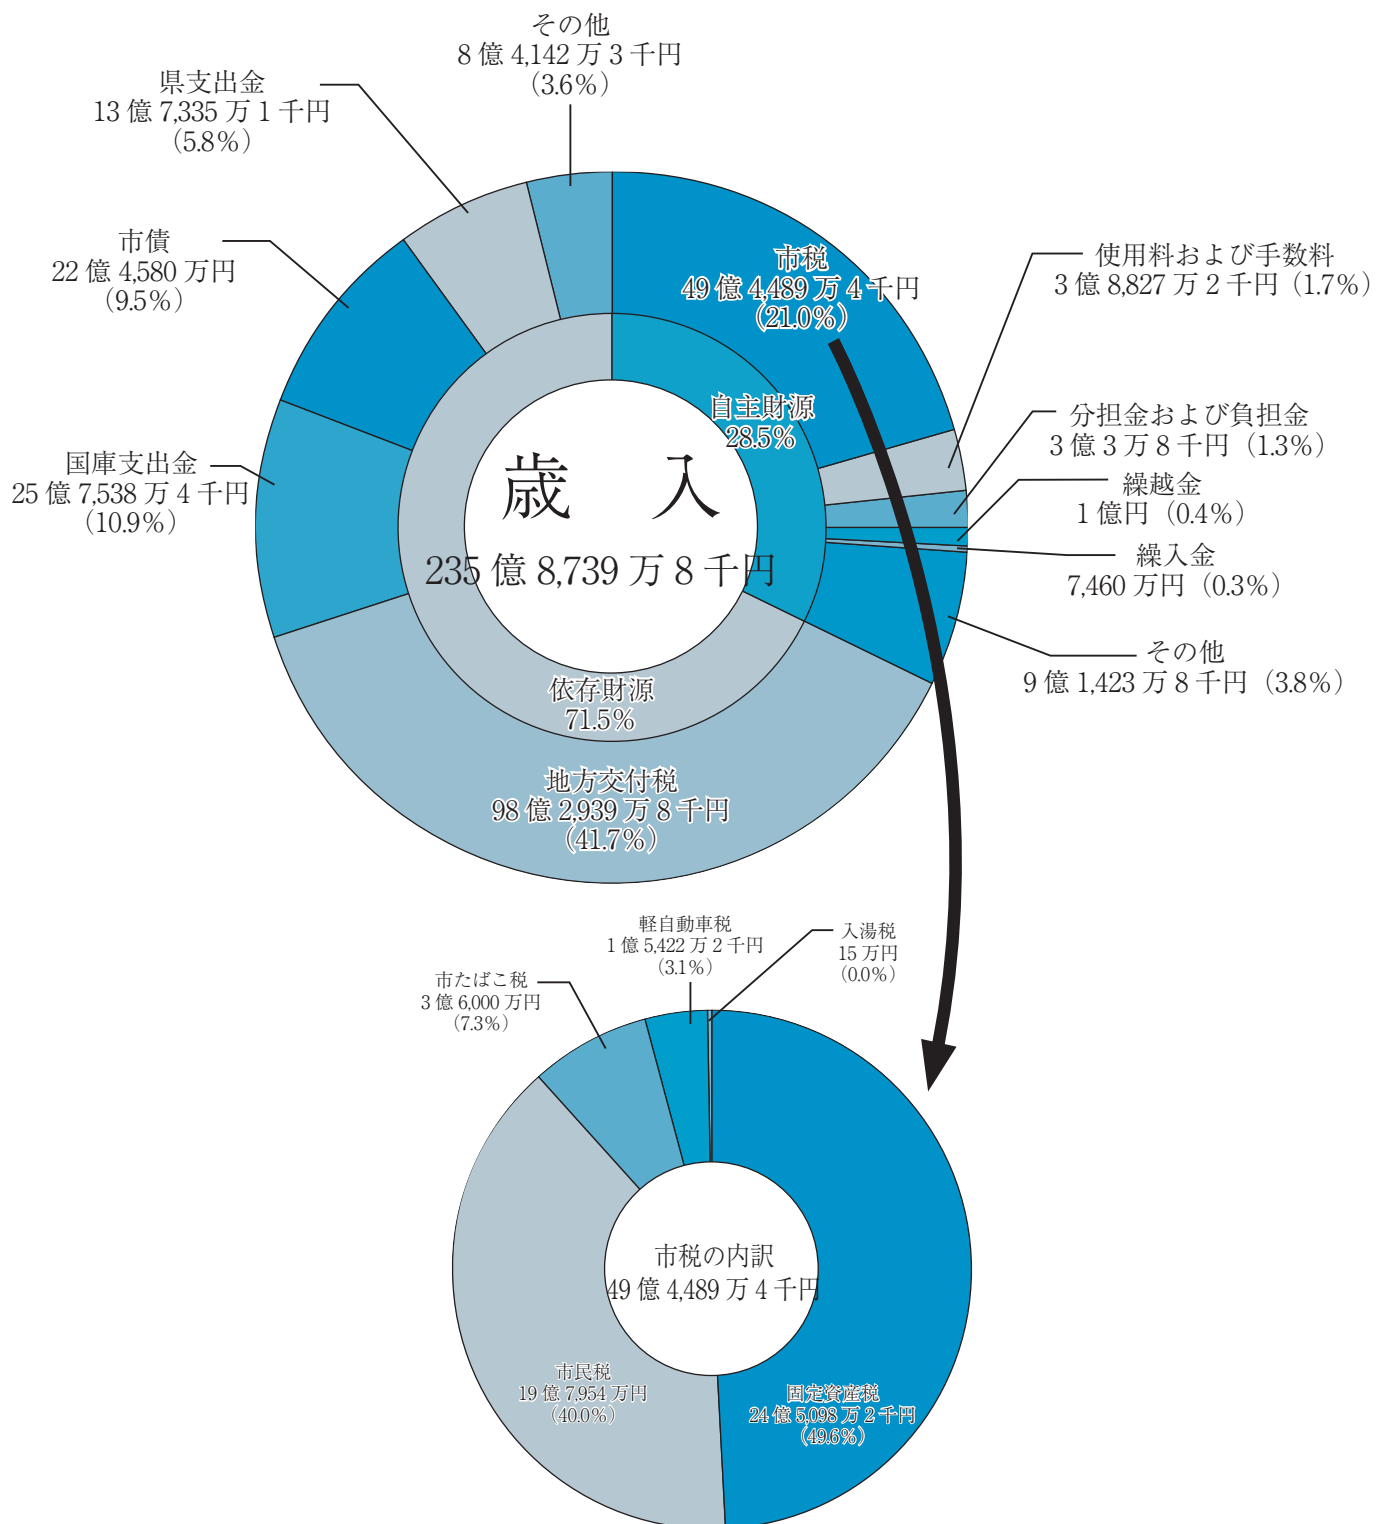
その他
8 億 4,142 万 3 千円
（3.6%）

県支出金
13 億 7,335 万 1 千円
（5.8%）

市債
22 億 4,580 万円
（9.5%）

国庫支出金
25 億 7,538 万 4 千円
（10.9%）

市税
49 億 4,489 万 4 千円
（21.0%）

使用料および手数料
3 億 8,827 万 2 千円（1.7%）

分担金および負担金
3 億 3 万 8 千円（1.3%）

繰越金
1 億円（0.4%）

繰入金
7,460 万円（0.3%）

その他
9 億 1,423 万 8 千円（3.8%）

自主財源
28.5%

歳　入
235 億 8,739 万 8 千円

依存財源
71.5%

地方交付税
98 億 2,939 万 8 千円
（41.7%）

軽自動車税
1 億 5,422 万 2 千円
（3.1%）

入湯税
15 万円
（0.0%）

市たばこ税
3 億 6,000 万円
（7.3%）

市税の内訳
49 億 4,489 万 4 千円

市民税
19 億 7,954 万円
（40.0%）

固定資産税
24 億 5,098 万 2 千円
（49.6%）